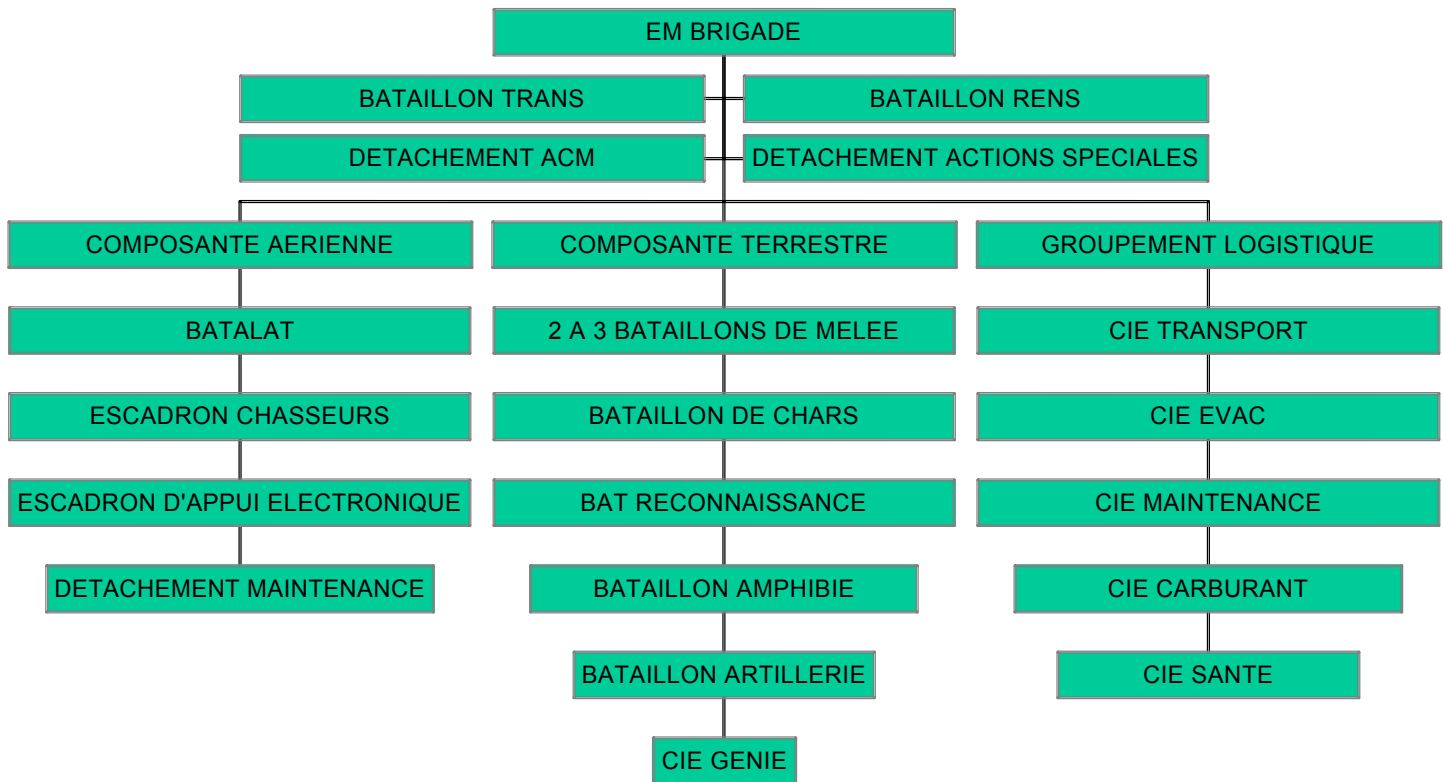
EM BRIGADE

BATAILLON TRANS

BATAILLON RENS

DETACHEMENT ACM

DETACHEMENT ACTIONS SPECIALES

COMPOSANTE AERIENNE

BATALAT

ESCADRON CHASSEURS

ESCADRON D'APPUI ELECTRONIQUE

DETACHEMENT MAINTENANCE

COMPOSANTE TERRESTRE

2 A 3 BATAILLONS DE MELEE

BATAILLON DE CHARS

BAT RECONNAISSANCE

BATAILLON AMPHIBIE

BATAILLON ARTILLERIE

CIE GENIE

GROUPEMENT LOGISTIQUE

CIE TRANSPORT

CIE EVAC

CIE MAINTENANCE

CIE CARBURANT

CIE SANTE